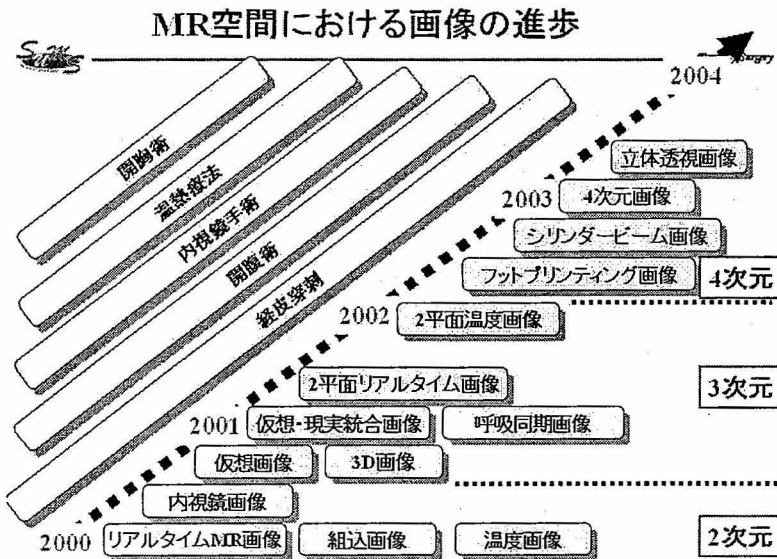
MR空間における画像の進歩

開胸術

温熱療法

内視鏡手術

開腹術

経皮穿刺

2004

立体透視画像

2003 4次元画像

シリンダービーム画像

フットプリンティング画像

4次元

2002 2平面温度画像

2平面リアルタイム画像

3次元

2001 仮想・現実統合画像

呼吸同期画像

仮想画像

3D画像

内視鏡画像

2000 リアルタイムMR画像

組込画像

温度画像

2次元